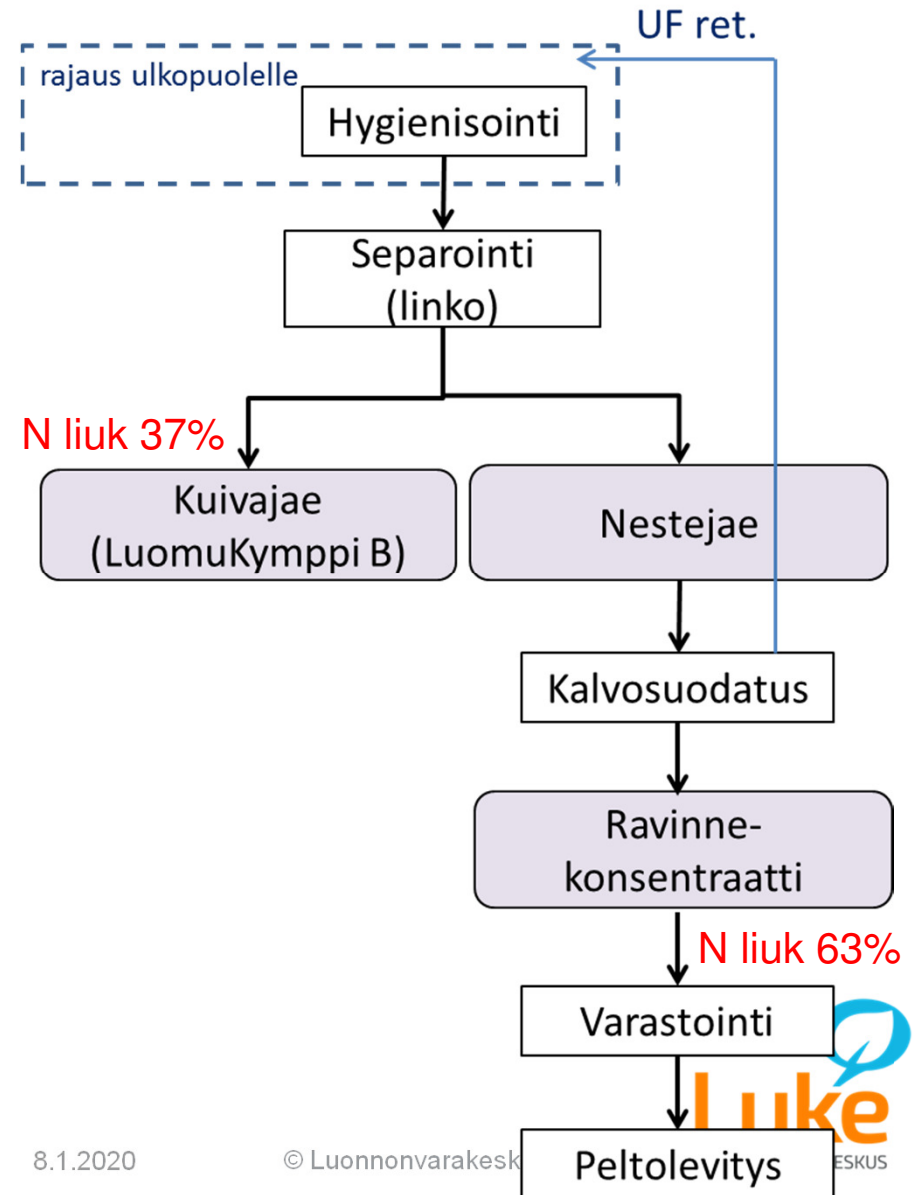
UF ret.

rajaus ulkopuolelle

Hygienisointi

Separointi (linko)

N liuk 37%

Kuivajae (LuomuKymppi B)

Nestejae

Kalvosuodatus

Ravinnekonsentraatti

N liuk 63%

Varastointi

Luke

8.1.2020

© Luonnonvarakesk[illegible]

Peltolevitys

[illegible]ESKUS